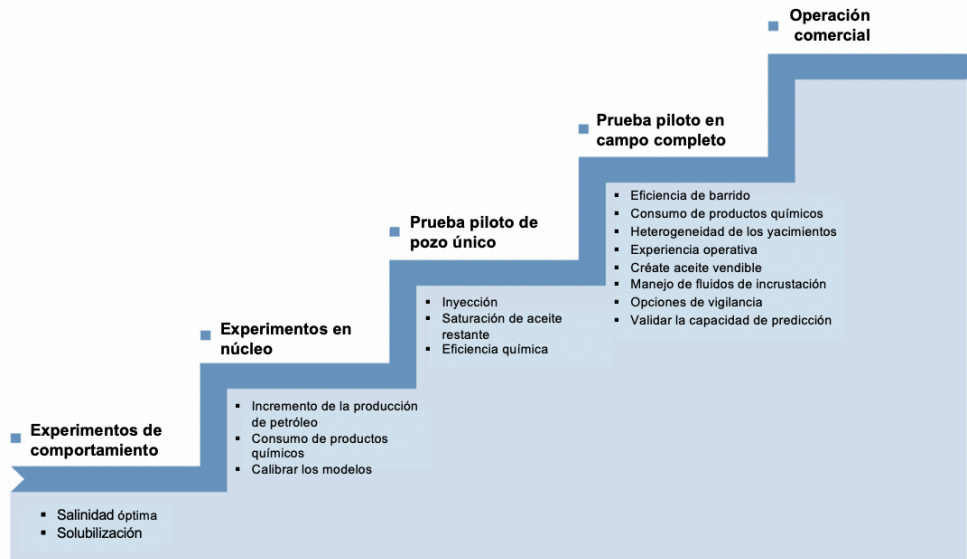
Operación comercial

Prueba piloto en campo completo

- Eficiencia de barrido
- Consumo de productos químicos
- Heterogeneidad de los yacimientos
- Experiencia operativa
- Créate aceite vendible
- Manejo de fluidos de incrustación
- Opciones de vigilancia
- Validar la capacidad de predicción

Prueba piloto de pozo único

- Inyección
- Saturación de aceite restante
- Eficiencia química

Experimentos en núcleo

- Incremento de la producción de petróleo
- Consumo de productos químicos
- Calibrar los modelos

Experimentos de comportamiento

- Salinidad óptima
- Solubilización